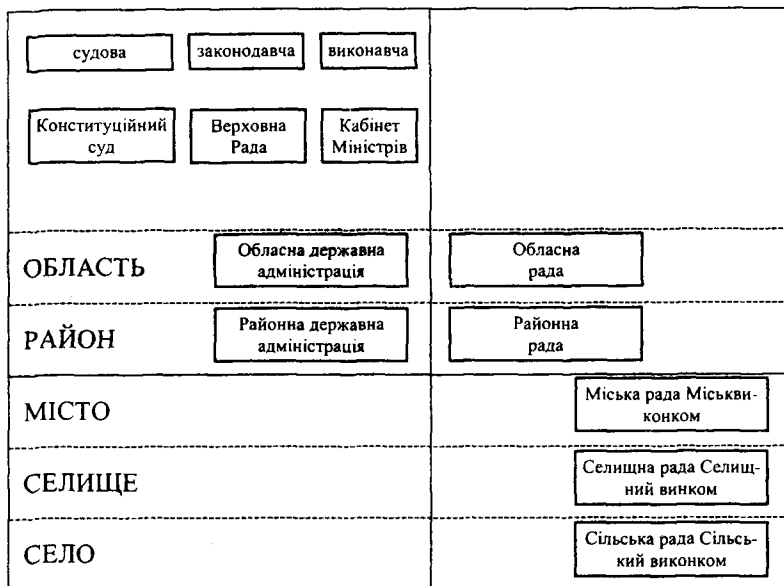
судова

законодавча

виконавча

Конституційний суд

Верховна Рада

Кабінет Міністрів

ОБЛАСТЬ

Обласна державна адміністрація

Обласна рада

РАЙОН

Районна державна адміністрація

Районна рада

МІСТО

Міська рада Міськвиконком

СЕЛИЩЕ

Селищна рада Селищний винком

СЕЛО

Сільська рада Сільський виконком